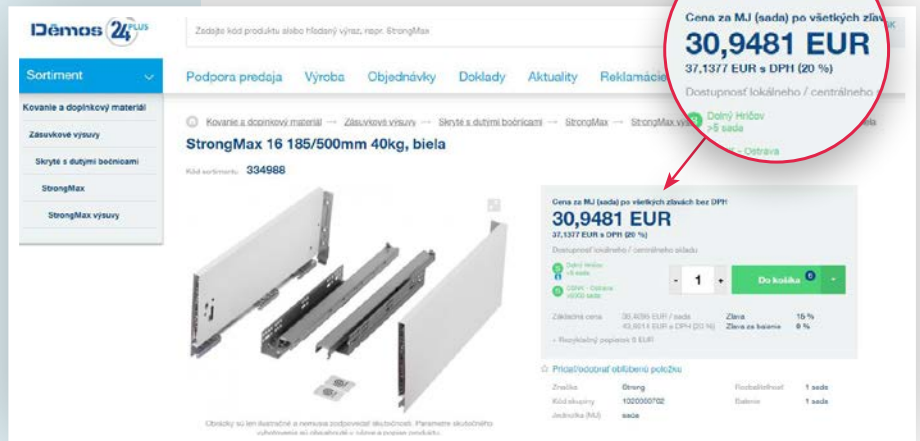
Dĕmos 24 PLUS

Zadajte kód produktu alebo hľadaný výraz, napr. StrongMax

Sortiment

Podpora predaja Výroba Objednávky Doklady Aktuality Reklamácie

Kovanie a doplnkový materiál
Zásuvkové výsuvy
Skryté s dutými bočnicami
StrongMax
StrongMax výsuvy

Kovanie a doplnkový materiál → Zásuvkové výsuvy → Skryté s dutými bočnicami → StrongMax → StrongMax výsuvy

StrongMax 16 185/500mm 40kg, biela

Kód sortimentu 334988

Cena za MJ (sada) po všetkých zľavách bez DPH
30,9481 EUR
37,1377 EUR s DPH (20 %)

Dostupnosť lokálneho / centrálneho skladu

Dolný Hričov >5 sada

CSNK - Ostrava >500 sada

- 1 +
Do košíka 6

Základná cena 30,4095 EUR / sada
43,6014 EUR s DPH (20 %)
Zľava 15 %
Zľava za balenie 0 %

+ Recyklačný poplatok 0 EUR

Pridať/odobrať obľúbené položku

Značka Strong
Kód skupiny 1020000702
Jednotka (MJ) sada
Podbalenie 1 sada
Balenie 1 sada

Obrázky sú len ilustračné a nemusia zodpovedať skutočnosti. Parametre skutočného vyhotovenia sú obsiahnuté v názve a popise produktu.

Cena za MJ (sada) po všetkých zľav
30,9481 EUR
37,1377 EUR s DPH (20 %)
Dostupnosť lokálneho / centrálneho
Dolný Hričov >5 sada
- Ostrava